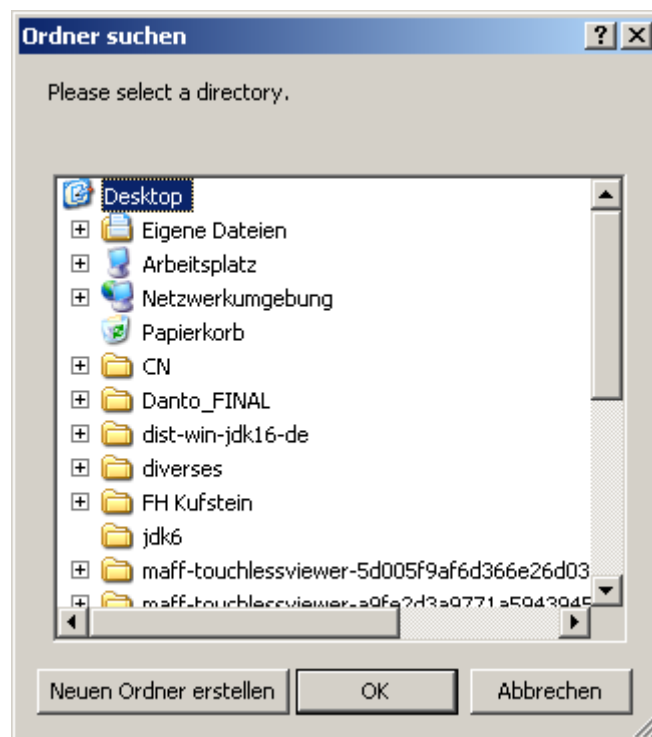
Ordner suchen
? X

Please select a directory.

Desktop
Eigene Dateien
Arbeitsplatz
Netzwerkumgebung
Papierkorb
CN
Danto_FINAL
dist-win-jdk16-de
diverses
FH Kufstein
jdk6
maff-touchlessviewer-5d005f9af6d366e26d03
maff-touchlessviewer-a9fe2d3a9771a5943945

Neuen Ordner erstellen
OK
Abbrechen